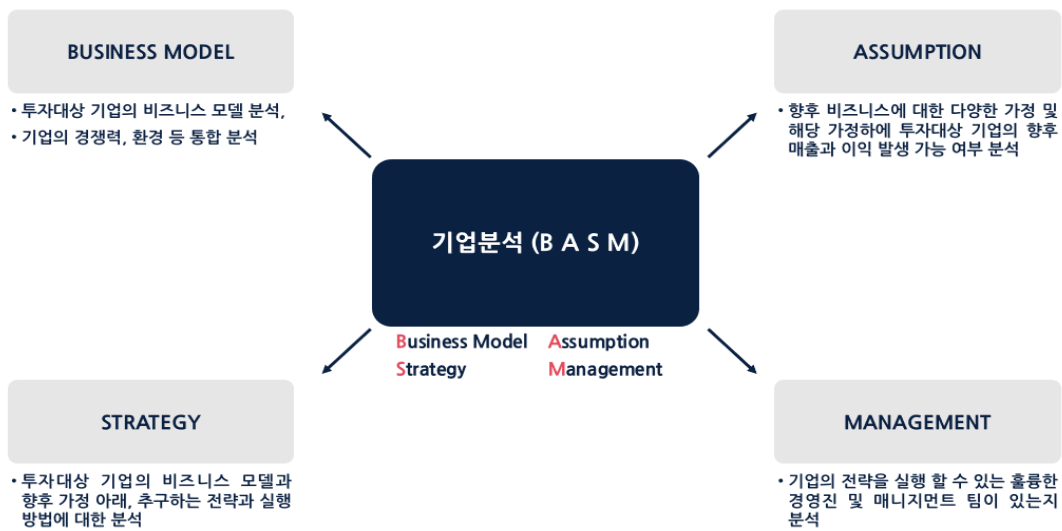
BUSINESS MODEL

• 투자대상 기업의 비즈니스 모델 분석,
• 기업의 경쟁력, 환경 등 통합 분석

ASSUMPTION

• 향후 비즈니스에 대한 다양한 가정 및 해당 가정하에 투자대상 기업의 향후 매출과 이익 발생 가능 여부 분석

기업분석 (B A S M)

Business Model Assumption
Strategy Management

STRATEGY

• 투자대상 기업의 비즈니스 모델과 향후 가정 아래, 추구하는 전략과 실행 방법에 대한 분석

MANAGEMENT

• 기업의 전략을 실행 할 수 있는 훌륭한 경영진 및 매니지먼트 팀이 있는지 분석